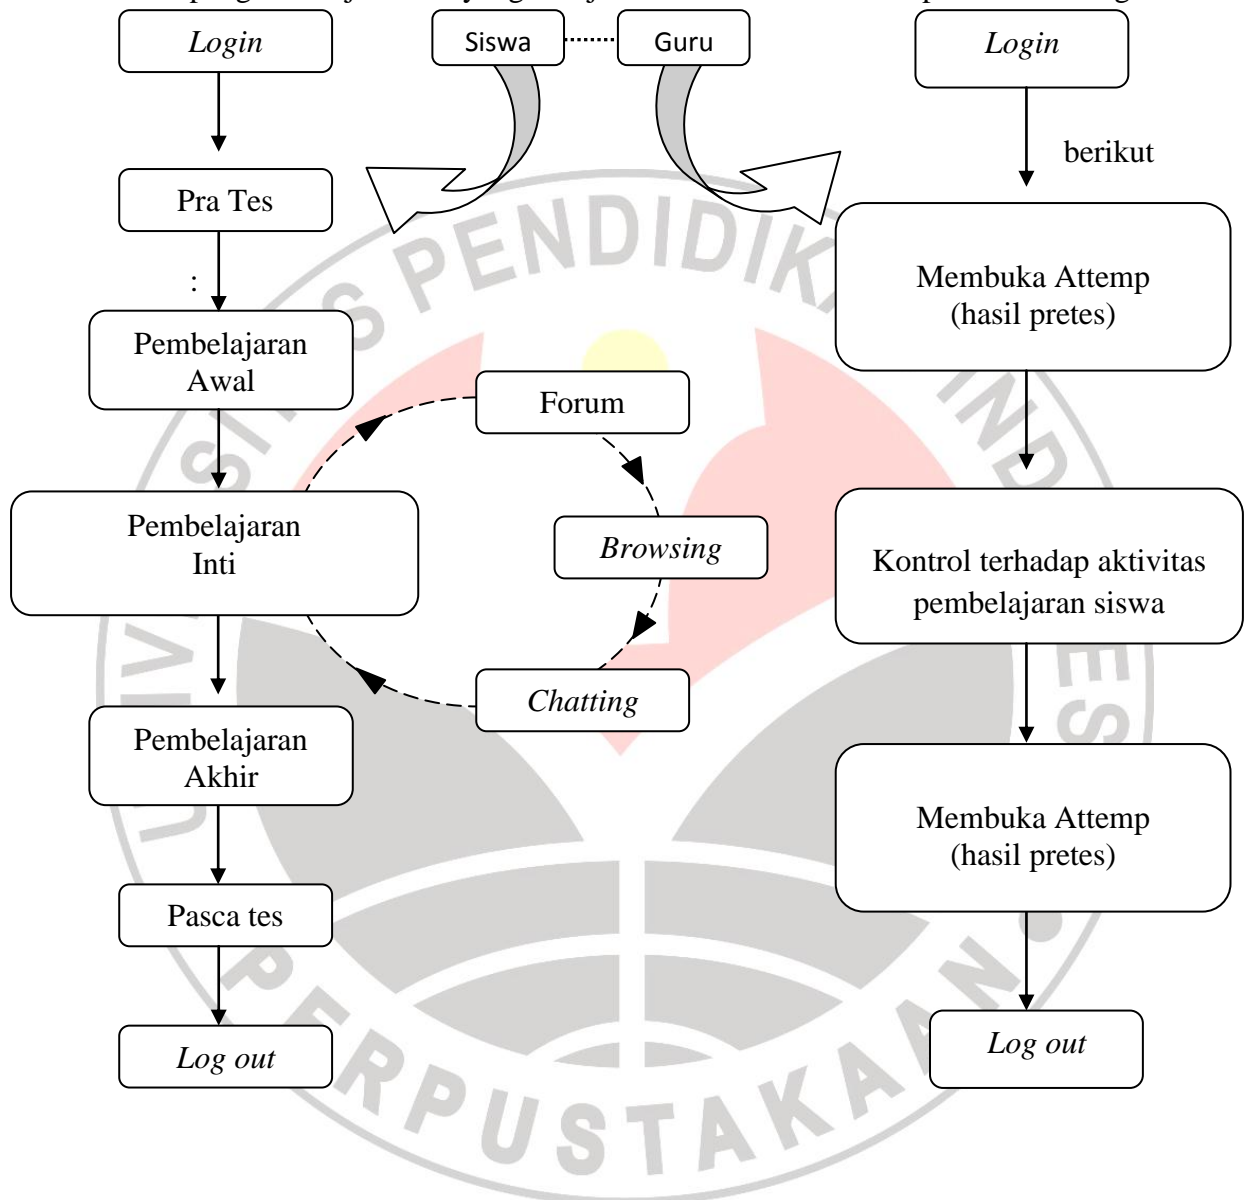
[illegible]

Login

Siswa

Guru

Login

berikut

Pra Tes

PENDIDIKAN

:

Membuka Attemp (hasil pretes)

Pembelajaran Awal

Forum

Pembelajaran Inti

Browsing

Kontrol terhadap aktivitas pembelajaran siswa

Chatting

Pembelajaran Akhir

Membuka Attemp (hasil pretes)

Pasca tes

Log out

Log out

PERPUSTAKAAN